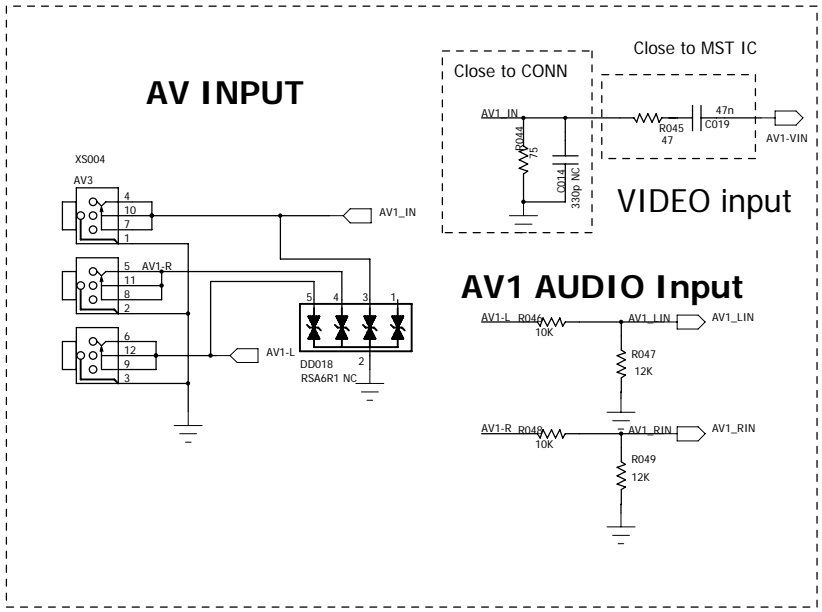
AV INPUT

XS004
AV3
4
10
7
1
5 AV1-R
11
8
2
6
12
9
3

AV1_IN
AV1-L

5 4 3 1
2
DD018
RSA6R1 NC

Close to CONN
Close to MST IC

AV1_IN
R044
75
C014
330p NC
R045
47
47n
C019
AV1-VIN

VIDEO input

AV1 AUDIO Input

AV1-L R046
10K
AV1_LIN
AV1_LIN
R047
12K

AV1-R R048
10K
AV1_RIN
AV1_RIN
R049
12K